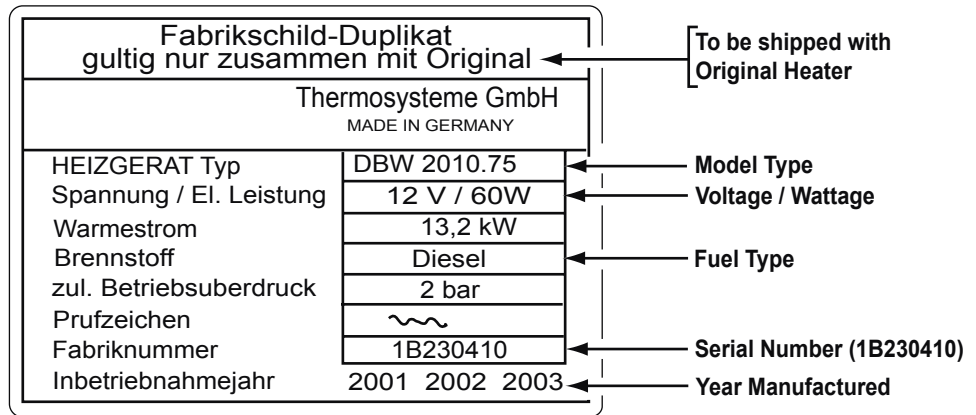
Fabrikschild-Duplikat
gultig nur zusammen mit Original

To be shipped with Original Heater

Thermosysteme GmbH
MADE IN GERMANY

| | | |
|---|---|---|
| HEIZGERAT Typ | DBW 2010.75 | Model Type |
| Spannung / El. Leistung | 12 V / 60W | Voltage / Wattage |
| Warmestrom | 13,2 kW | |
| Brennstoff | Diesel | Fuel Type |
| zul. Betriebsuberdruck | 2 bar | |
| Prufzeichen | ~~~ | |
| Fabriknummer | 1B230410 | Serial Number (1B230410) |
| Inbetriebnahmejahr | 2001 2002 2003 | Year Manufactured |